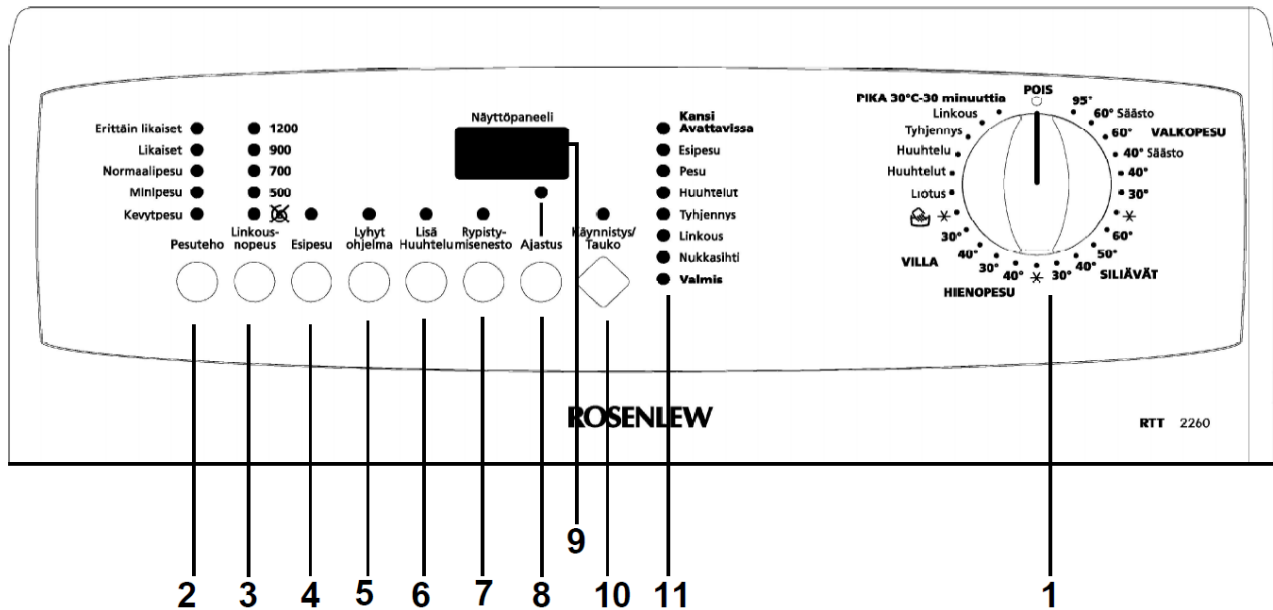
Erittäin likaiset
Likaiset
Normaalipesu
Minipesu
Kevytpesu

1200
900
700
500

Pesuteho
Linkous-nopeus
Esipesu
Lyhyt ohjelma
Lisä Huuhtelu
Rypistymisenesto
Ajastus
Käynnistys/Tauko

Näyttöpaneeli

Kansi Avattavissa
Esipesu
Pesu
Huuhtelut
Tyhjennys
Linkous
Nukkasihti
Valmis

PIKA 30°C-30 minuuttia
POIS
95°
60° Säästo
60°
VALKOPESU
40° Säästo
40°
30°
60°
50°
40°
30°
SILIÄVÄT
30°
40°
HIENOPESU
30°
40°
30°
VILLA
Liotus
Huuhtelut
Huuhtelu
Tyhjennys
Linkous

ROSENLEW

RTT 2260

9
2 3 4 5 6 7 8 10 11 1